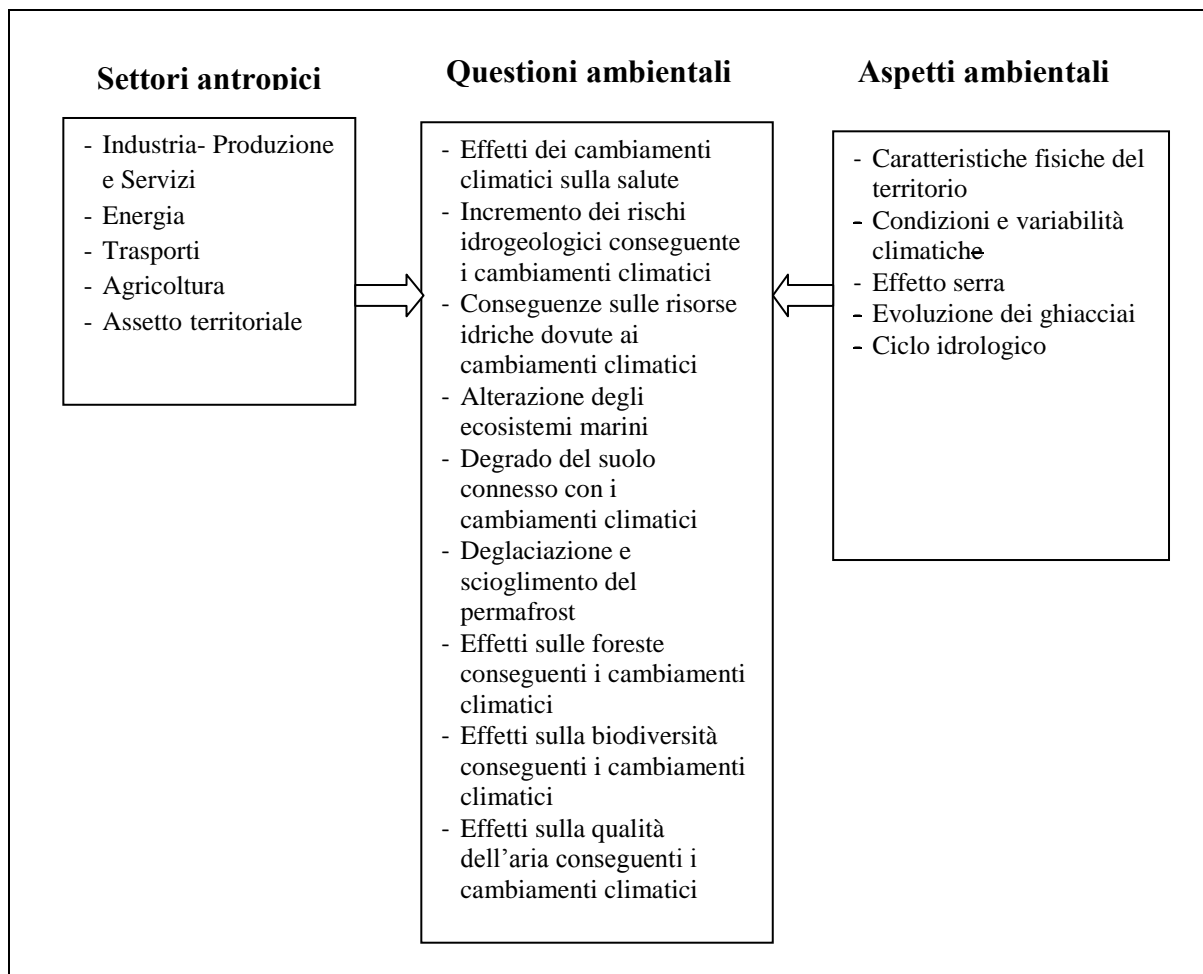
**Settori antropici**

- Industria- Produzione e Servizi
- Energia
- Trasporti
- Agricoltura
- Assetto territoriale

**Questioni ambientali**

- Effetti dei cambiamenti climatici sulla salute
- Incremento dei rischi idrogeologici conseguente i cambiamenti climatici
- Conseguenze sulle risorse idriche dovute ai cambiamenti climatici
- Alterazione degli ecosistemi marini
- Degrado del suolo connesso con i cambiamenti climatici
- Deglaciazione e scioglimento del permafrost
- Effetti sulle foreste conseguenti i cambiamenti climatici
- Effetti sulla biodiversità conseguenti i cambiamenti climatici
- Effetti sulla qualità dell'aria conseguenti i cambiamenti climatici

**Aspetti ambientali**

- Caratteristiche fisiche del territorio
- Condizioni e variabilità climatiche
- Effetto serra
- Evoluzione dei ghiacciai
- Ciclo idrologico